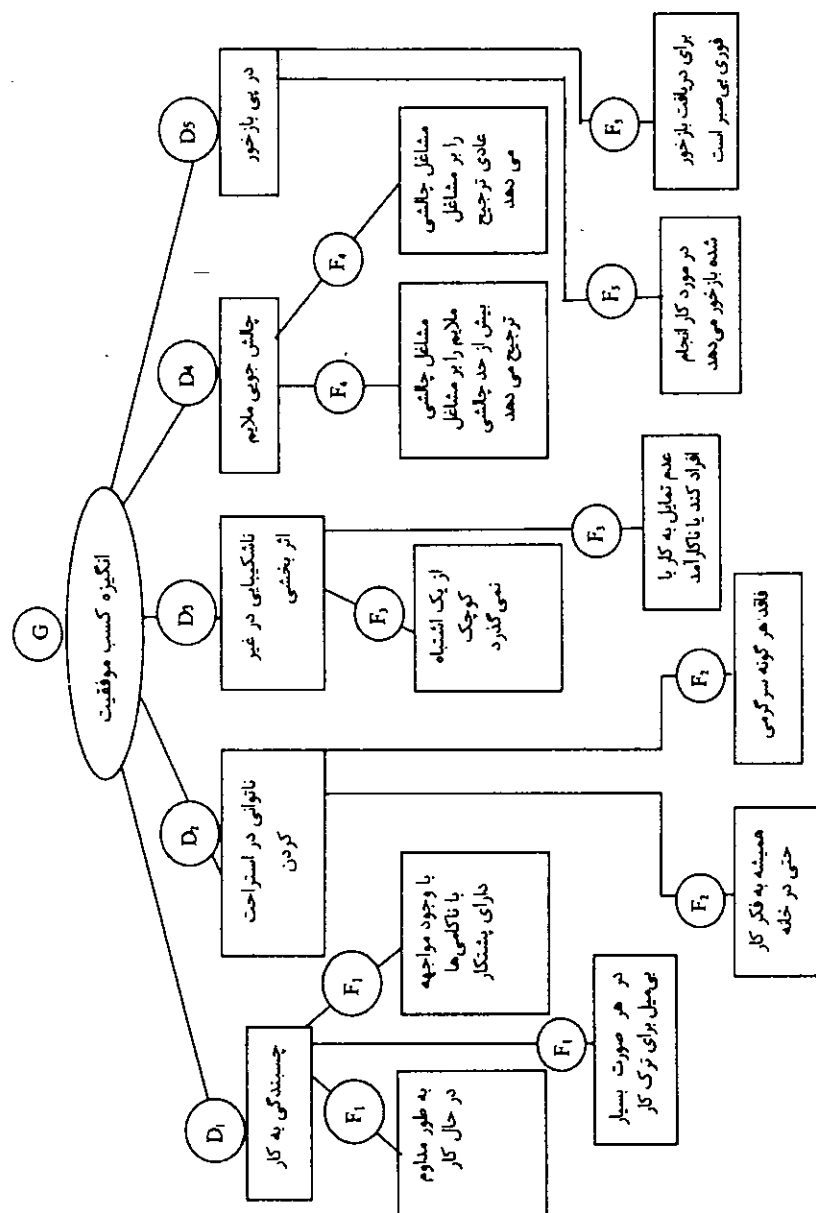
G

انگیزه کسب موفقیت

$D_1$

چسبندگی به کار

$F_1$

به طور مداوم در حال کار

$F_1$

در هر صورت بسیار بی‌میل برای ترک کار

$F_1$

با وجود مواجهه با ناکامی‌ها دارای پشتکار

$D_2$

ناتوانی در استراحت کردن

$F_2$

همیشه به فکر کار حتی در خانه

$F_2$

فاقد هر گونه سرگرمی

$D_3$

ناشکیبایی در غیر اثر بخشی

$F_3$

از یک اشتباه کوچک نمی‌گذرد

$F_3$

عدم تمایل به کار با افراد کند یا ناکارآمد

$D_4$

چالش جوی ملایم

$F_4$

مشاغل چالشی ملایم را بر مشاغل بیش از حد چالشی ترجیح می دهد

$F_4$

مشاغل چالشی را بر مشاغل عادی ترجیح می دهد

$D_5$

در پی بازخور

$F_5$

در مورد کار انجام شده بازخور می‌دهد

$F_5$

برای دریافت بازخور فوری بی صبر است